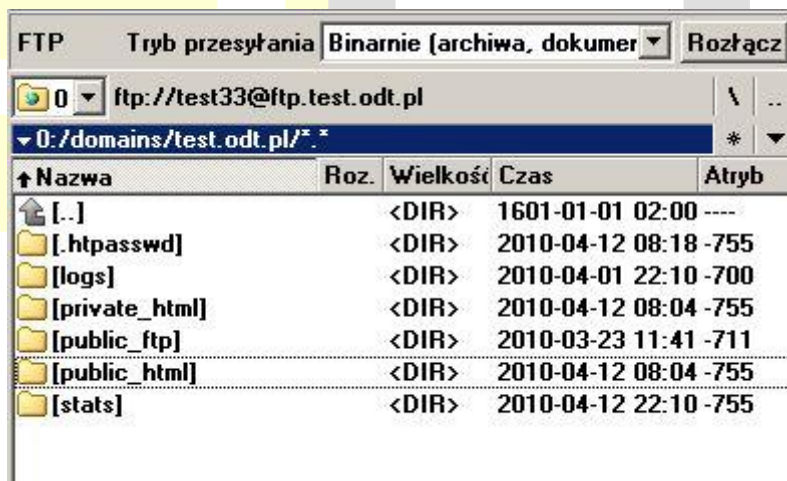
FTP Tryb przesyłania Binarnie (archiwa, dokumer ▾ Rozłącz

0 ▾ ftp://test33@ftp.test.odt.pl \ ..

▾0:/domains/test.odt.pl/*.* * ▾

| ↑Nazwa | Roz. | Wielkość | Czas | Atryb |
|---|---|---|---|---|
| [..] | | <DIR> | 1601-01-01 02:00 | ---- |
| [.htpasswd] | | <DIR> | 2010-04-12 08:18 | -755 |
| [logs] | | <DIR> | 2010-04-01 22:10 | -700 |
| [private_html] | | <DIR> | 2010-04-12 08:04 | -755 |
| [public_ftp] | | <DIR> | 2010-03-23 11:41 | -711 |
| [public_html] | | <DIR> | 2010-04-12 08:04 | -755 |
| [stats] | | <DIR> | 2010-04-12 22:10 | -755 |